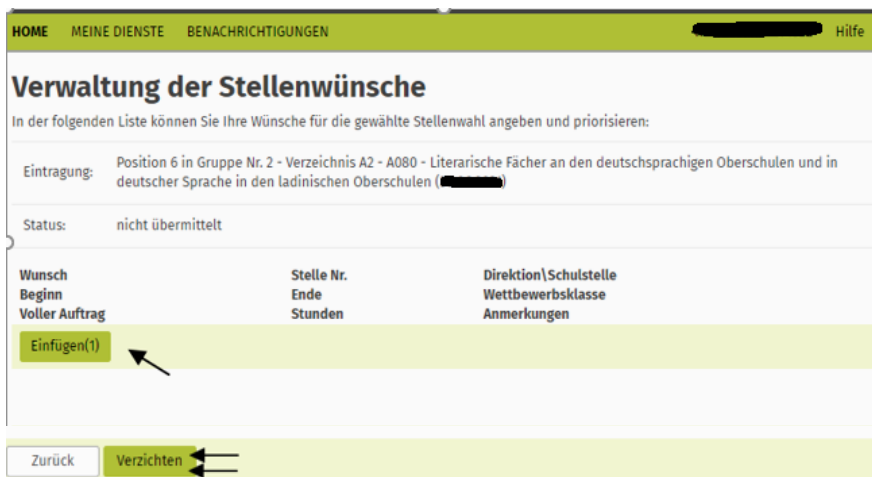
HOME MEINE DIENSTE BENACHRICHTIGUNGEN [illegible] Hilfe

Verwaltung der Stellenwünsche

In der folgenden Liste können Sie Ihre Wünsche für die gewählte Stellenwahl angeben und priorisieren:

Eintragung: Position 6 in Gruppe Nr. 2 - Verzeichnis A2 - A080 - Literarische Fächer an den deutschsprachigen Oberschulen und in deutscher Sprache in den ladinischen Oberschulen ([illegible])

Status: nicht übermittelt

Wunsch | Stelle Nr. | Direktion\Schulstelle
Beginn | Ende | Wettbewerbsklasse
Voller Auftrag | Stunden | Anmerkungen

Einfügen(1)

Zurück Verzichten